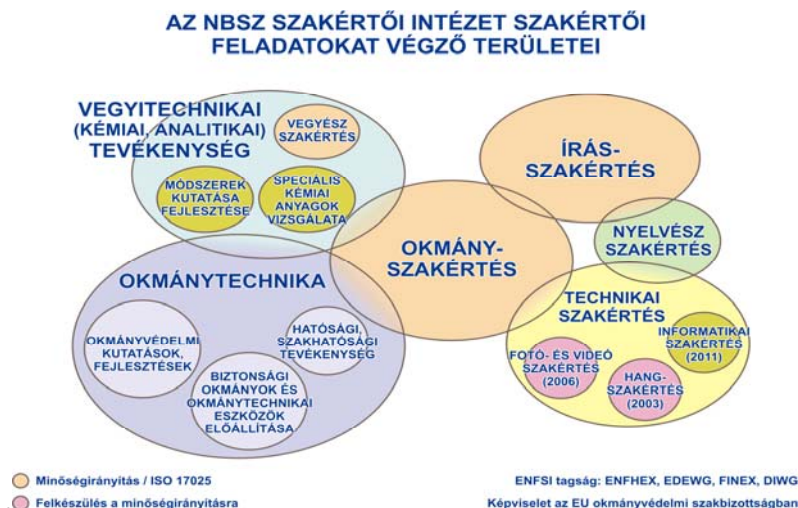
AZ NBSZ SZAKÉRTŐI INTÉZET SZAKÉRTŐI FELADATOKAT VÉGZŐ TERÜLETEI

VEGYITECHNIKAI (KÉMIAI, ANALITIKAI) TEVÉKENYSÉG

VEGYÉSZ SZAKÉRTÉS

MÓDSZEREK KUTATÁSA FEJLESZTÉSE

SPECIÁLIS KÉMIAI ANYAGOK VIZSGÁLATA

ÍRÁS-SZAKÉRTÉS

NYELVÉSZ SZAKÉRTÉS

OKMÁNY-SZAKÉRTÉS

OKMÁNYTECHNIKA

OKMÁNYVÉDELMI KUTATÁSOK, FEJLESZTÉSEK

HATÓSÁGI, SZAKHATÓSÁGI TEVÉKENYSÉG

BIZTONSÁGI OKMÁNYOK ÉS OKMÁNYTECHNIKAI ESZKÖZÖK ELŐÁLLÍTÁSA

TECHNIKAI SZAKÉRTÉS

INFORMATIKAI SZAKÉRTÉS (2011)

FOTÓ- ÉS VIDEÓ SZAKÉRTÉS (2006)

HANG-SZAKÉRTÉS (2003)

Minőségirányítás / ISO 17025

Felkészülés a minőségirányításra

ENFSI tagság: ENFHEX, EDEWG, FINEX, DIWG

Képviselet az EU okmányvédelmi szakbizottságban